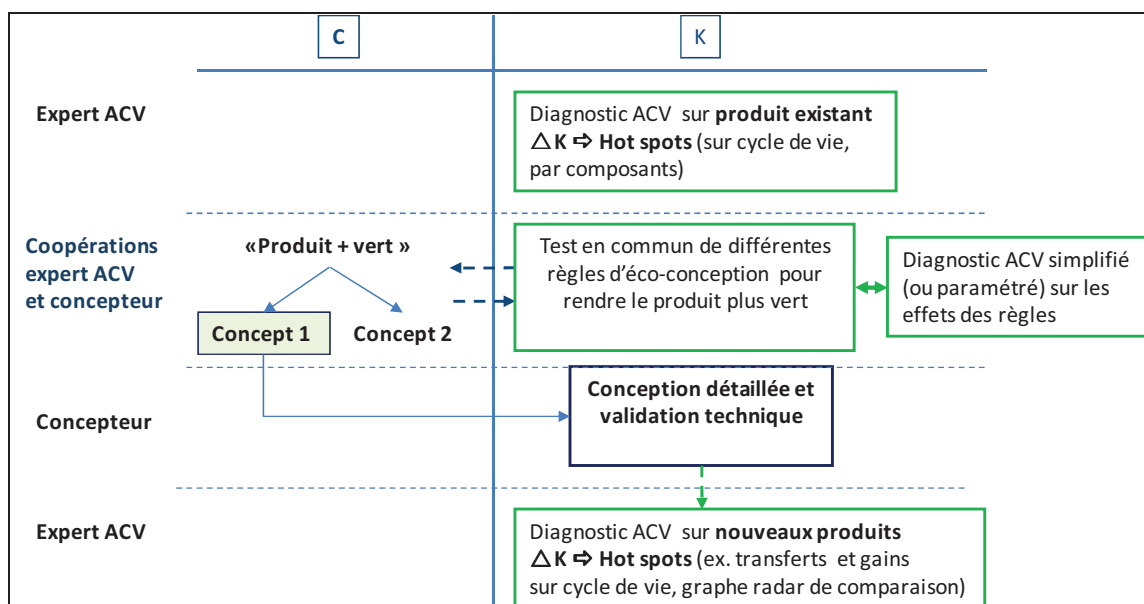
C

K

Expert ACV

Diagnostic ACV sur **produit existant** $\triangle$**K ⇨ Hot spots** (sur cycle de vie, par composants)

Coopérations expert ACV et concepteur

«Produit + vert »

Concept 1

Concept 2

Test en commun de différentes règles d'éco-conception pour rendre le produit plus vert

Diagnostic ACV simplifié (ou paramétré) sur les effets des règles

Concepteur

Conception détaillée et validation technique

Expert ACV

Diagnostic ACV sur **nouveaux produits** $\triangle$**K ⇨ Hot spots** (ex. transferts et gains sur cycle de vie, graphe radar de comparaison)